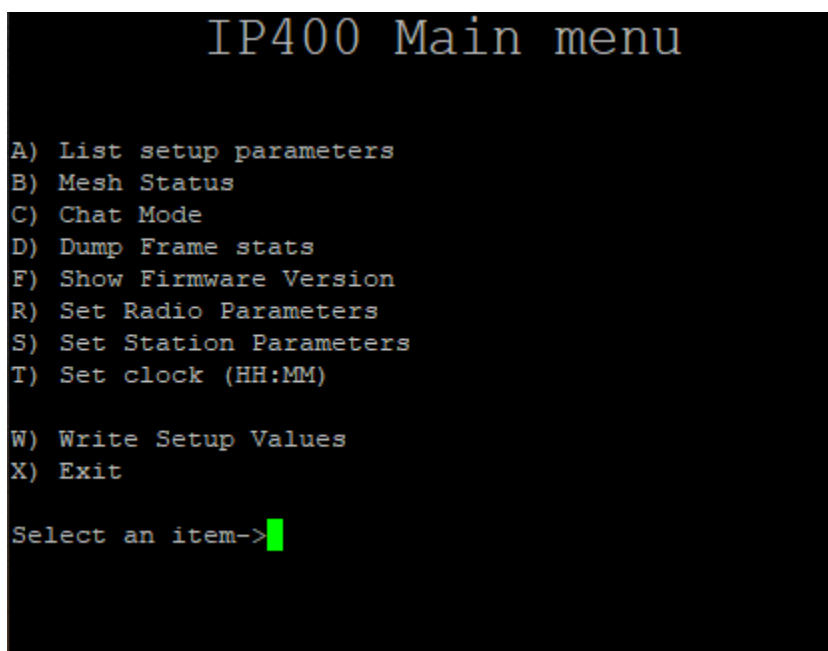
IP400 Main menu

A) List setup parameters
B) Mesh Status
C) Chat Mode
D) Dump Frame stats
F) Show Firmware Version
R) Set Radio Parameters
S) Set Station Parameters
T) Set clock (HH:MM)

W) Write Setup Values
X) Exit

Select an item->